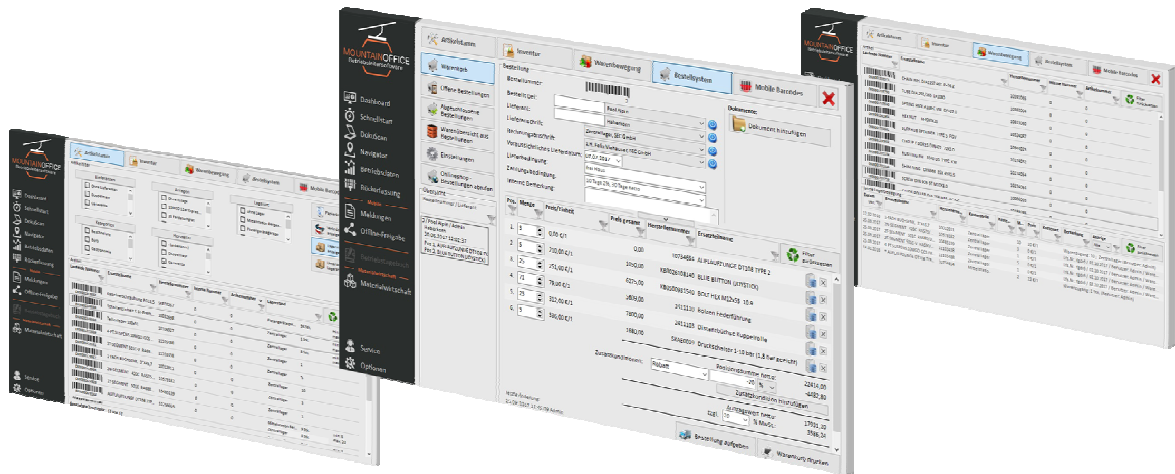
MOUNTAINOFFICE
Seilbahnsoftware

Dashboard
Schnellstart
QuickScan
Navigator
Betriebsdaten
Rückerfassung
Meldungen
Offline-Ereignis
Materialwirtschaft
Service
Optionen

Artikelstamm
Inventar
Warenbewegung
Bestellsystem
Mobile Barcodes

Warenkorb
Offene Bestellungen
Abgeschlossene Bestellungen
Warenübersicht aus Bestellungen
Einstellungen
Onlineshop-Einstellungen abrufen

Bestellung
Bestellnummer:
Bestellgruppe:
Lieferant:
Lieferanschrift:
Rechnungsanschrift:
Voraussichtliches Lieferdatum:
Lieferbedingung:
Zahlungsbedingung:
Interne Bemerkung:

Dokumente
Dokument hinzufügen

Pos.
Menge
Preis/Einheit
Preis gesamt
Herstellernummer
Ersatzteilname

1. 3 0,00 €/1 0,00
2. 2 710,00 €/1 1420,00 10734654 ALUPLATTUNGE D1238 TYPE 2
3. 25 251,00 €/1 6275,00 KB0020019340 BLUE BUTTON (JOYSTICK)
4. 25 79,00 €/1 1975,00 KB0020019340 BOLT HEX M12x35 18.8
5. 25 312,00 €/1 7800,00 2411130 Rollen Federführung
6. 6 280,00 €/1 1680,00 2411105 Distanzbüchse Kupplrolle
Steigerlein Druckschalter 1-10 bar (1,8 bar geprüft)

Zuschlag/Rabatt:
Rabatt
Positionssumme Netto:
22414,00
-4482,80
Zuschlag/Rabatt hinzufügen
Bestellwert Netto:
17931,20
3586,24

Bestellung aufgeben
Warenkorb leeren

Filter
Bei Bestellungen